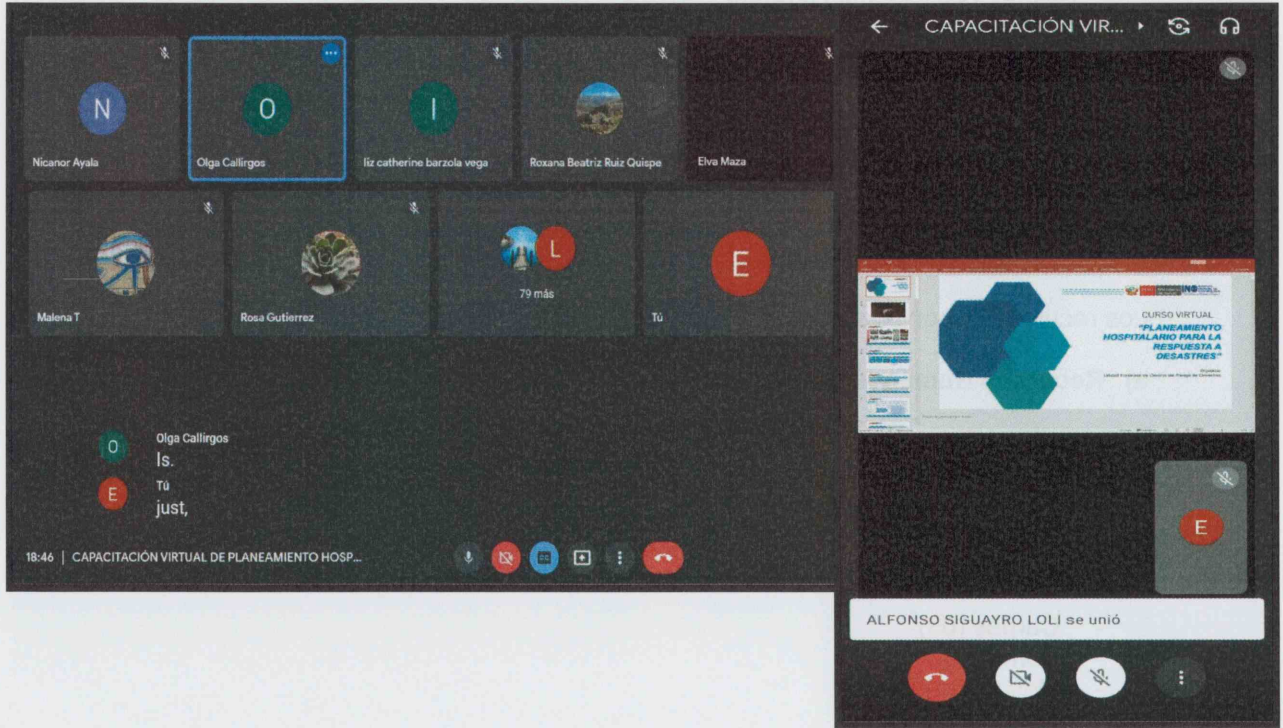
N
Nicanor Ayala

O
Olga Callirgos

I
liz catherine barzola vega

Roxana Beatriz Ruiz Quispe

Elva Maza

Malena T

Rosa Gutierrez

L
79 más

E
Tú

O
Olga Callirgos
Is.

E
Tú
just,

18:46 | CAPACITACIÓN VIRTUAL DE PLANEAMIENTO HOSP...

CAPACITACIÓN VIR...

CURSO VIRTUAL
"PLANEAMIENTO HOSPITALARIO PARA LA RESPUESTA A DESASTRES"

E

ALFONSO SIGUAYRO LOLI se unió